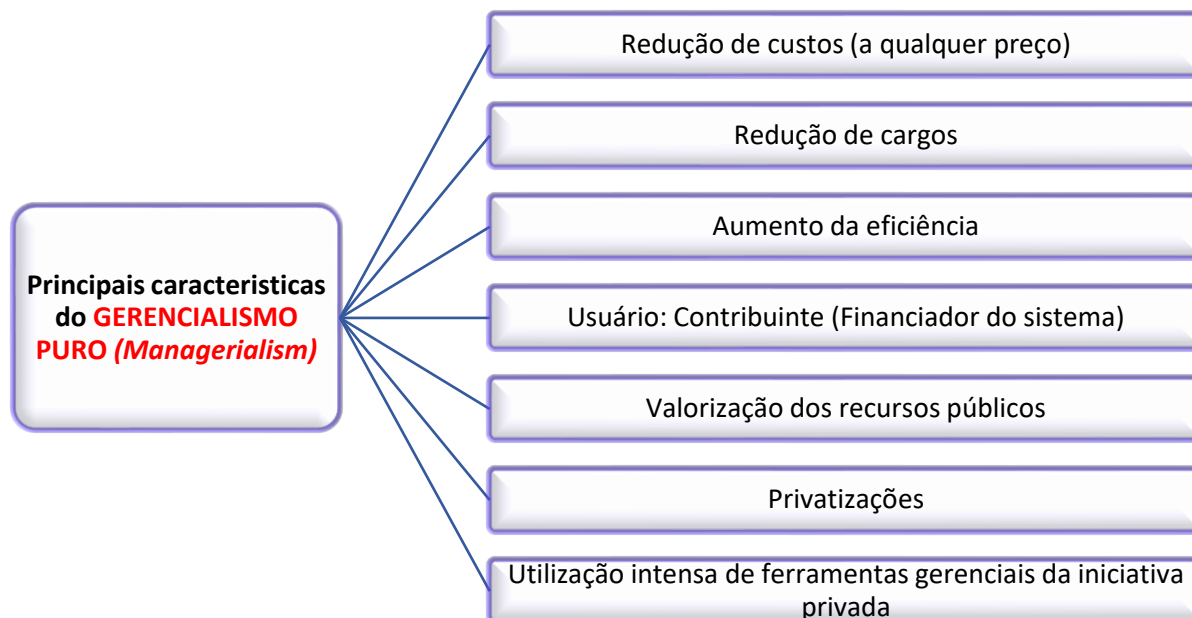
Principais caracteristicas do GERENCIALISMO PURO (Managerialism)

Redução de custos (a qualquer preço)

Redução de cargos

Aumento da eficiência

Usuário: Contribuinte (Financiador do sistema)

Valorização dos recursos públicos

Privatizações

Utilização intensa de ferramentas gerenciais da iniciativa privada